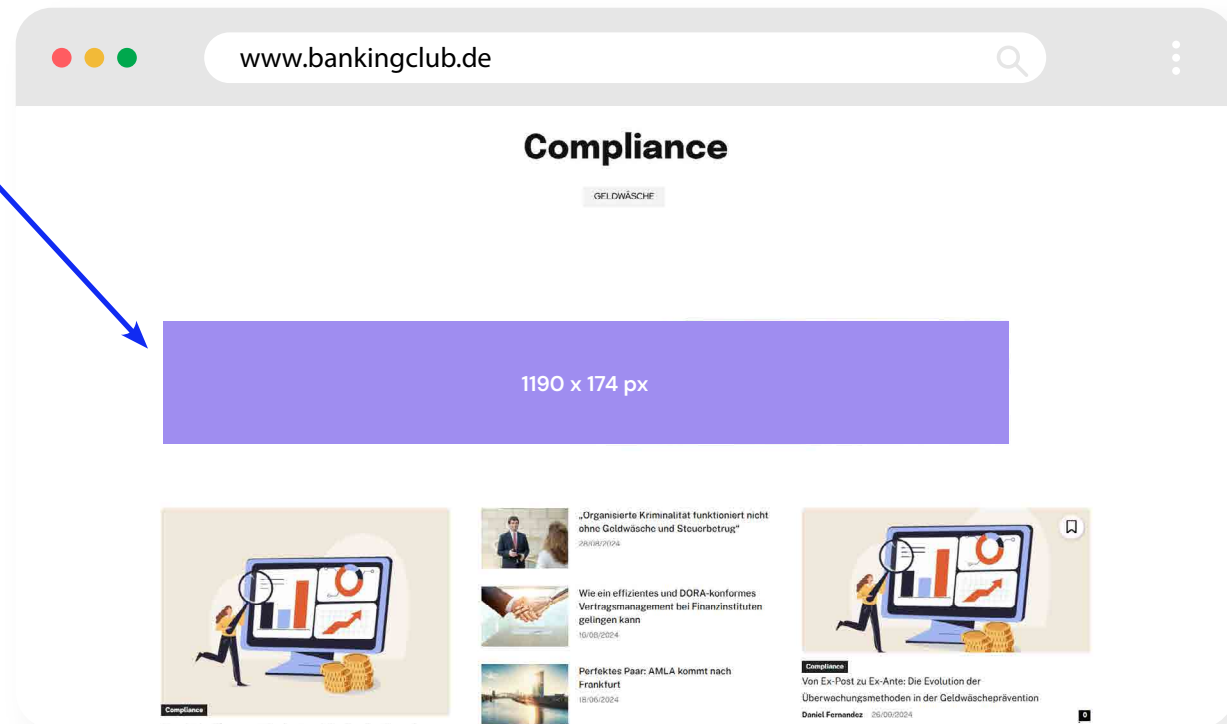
www.bankingclub.de

Compliance

GELDWÄSCHE

1190 x 174 px

„Organisierte Kriminalität funktioniert nicht ohne Geldwäsche und Steuerbetrug“
28/08/2024

Wie ein effizientes und DORA-konformes Vertragsmanagement bei Finanzinstituten gelingen kann
16/08/2024

Perfektes Paar: AMLA kommt nach Frankfurt
18/06/2024

Compliance

Compliance
Von Ex-Post zu Ex-Ante: Die Evolution der Überwachungsmethoden in der Geldwäscheprävention
Daniel Fernandez 26/09/2024
0